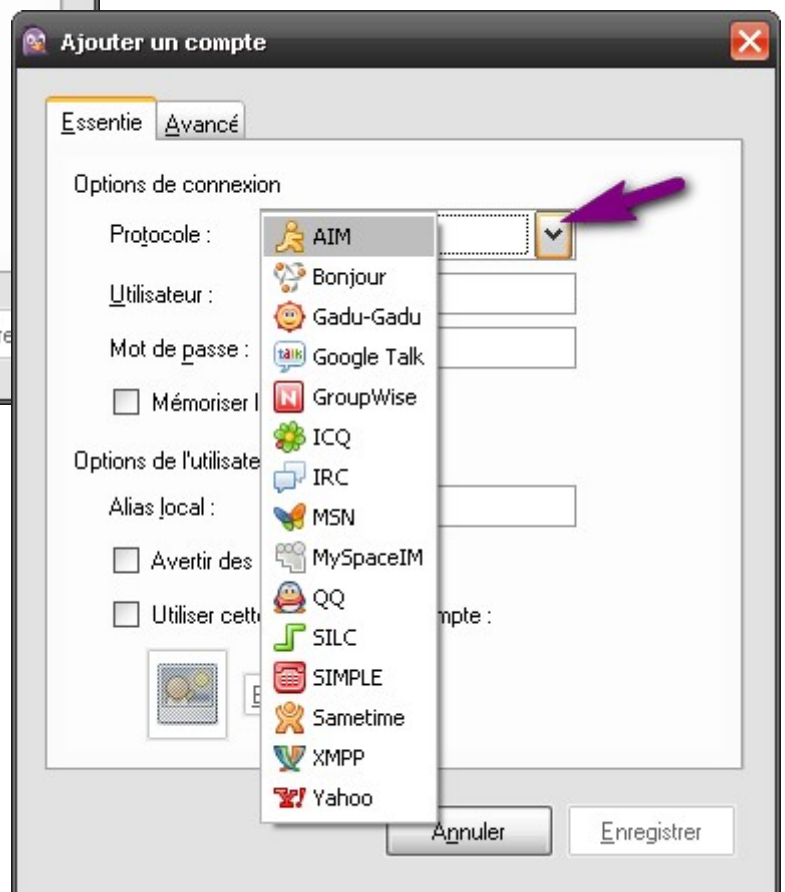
Ajouter un compte

Essentie | Avancé

Options de connexion

Protocole :

Utilisateur :

Mot de passe :

Mémoriser l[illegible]

Options de l'utilisate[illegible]

Alias local :

Avertir des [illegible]

Utiliser cett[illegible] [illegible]mpte :

AIM
Bonjour
Gadu-Gadu
Google Talk
GroupWise
ICQ
IRC
MSN
MySpaceIM
QQ
SILC
SIMPLE
Sametime
XMPP
Yahoo

Annuler

Enregistrer